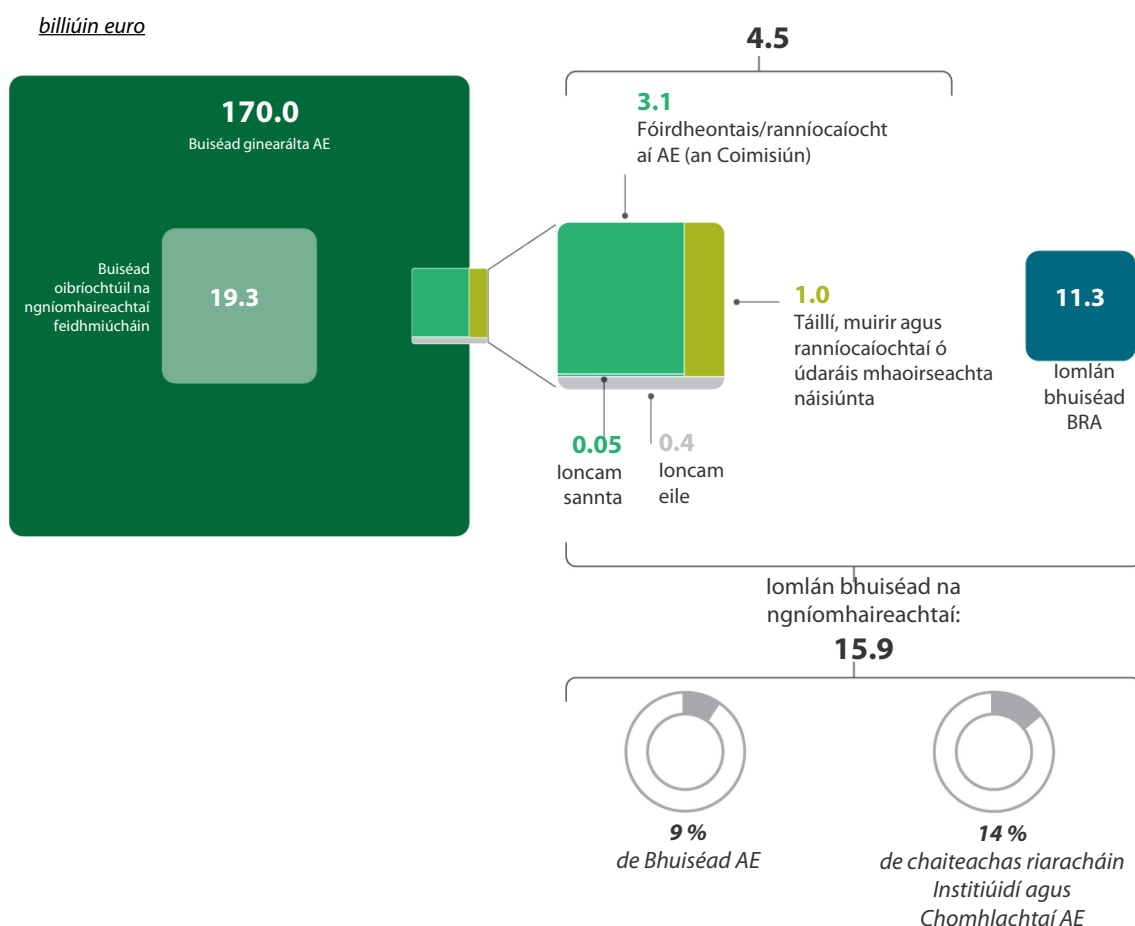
billiúin euro

170.0
Buiséad ginearálta AE

Buiséad oibríochtúil na ngníomhaireachtaí feidhmiúcháin

19.3

4.5

3.1
Fóirdheontais/ranníocaíochtaí AE (an Coimisiún)

1.0
Táillí, muirir agus ranníocaíochtaí ó údaráis mhaoirseachta náisiúnta

0.05
Ioncam sannta

0.4
Ioncam eile

11.3
Iomlán bhuiséad BRA

Iomlán bhuiséad na ngníomhaireachtaí:
15.9

9 %
de Bhuiséad AE

14 %
de chaiteachas riaracháin Institiúidí agus Chomhlachtaí AE